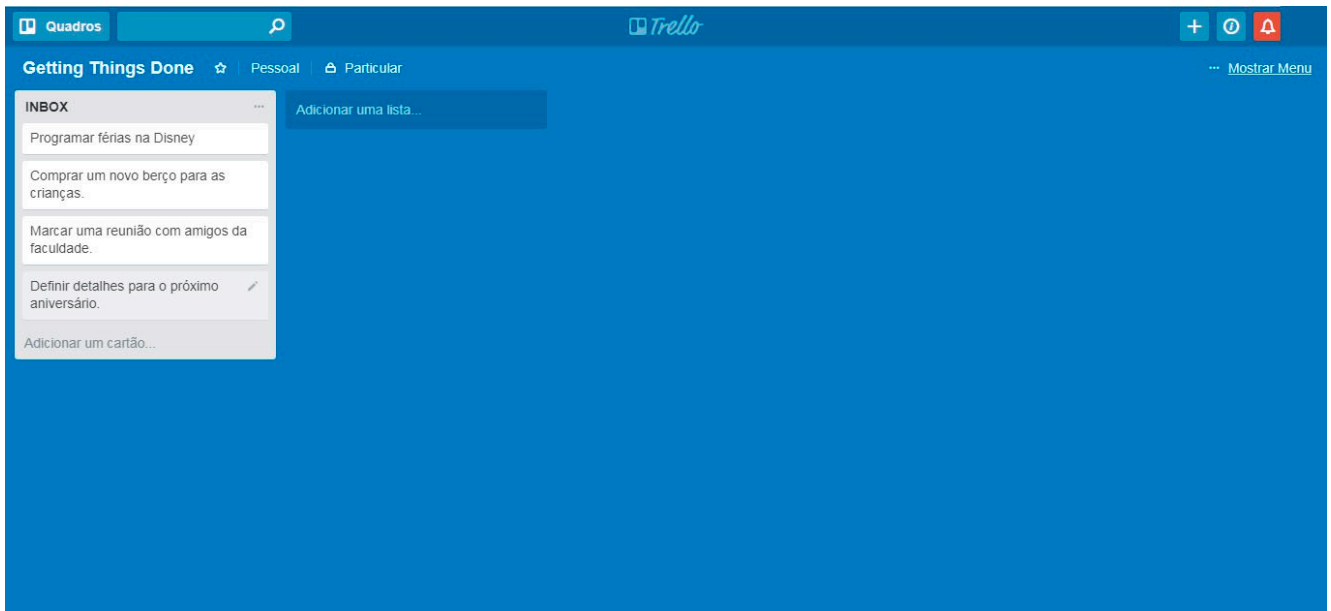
Quadros

Trello

Getting Things Done Pessoal Particular

··· Mostrar Menu

INBOX ···

Programar férias na Disney

Comprar um novo berço para as crianças.

Marcar uma reunião com amigos da faculdade.

Definir detalhes para o próximo aniversário.

Adicionar um cartão...

Adicionar uma lista...